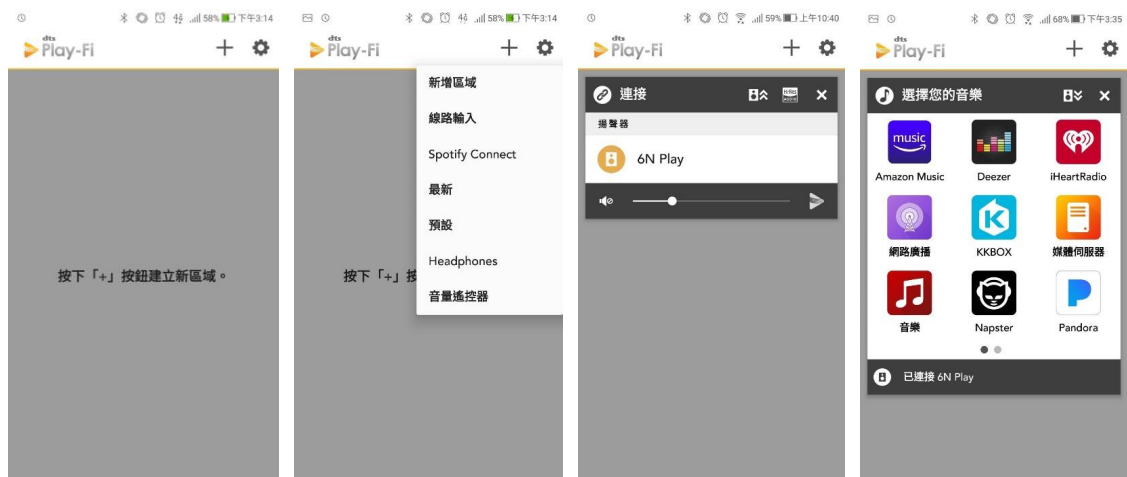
58% 下午3:14

dts Play-Fi

按下「+」按鈕建立新區域。

58% 下午3:14

dts Play-Fi

新增區域

線路輸入

Spotify Connect

最新

預設

Headphones

音量遙控器

按下「+」按

59% 上午10:40

dts Play-Fi

連接

揚聲器

6N Play

68% 下午3:35

dts Play-Fi

選擇您的音樂

music

Amazon Music

Deezer

iHeartRadio

網路廣播

KKBOX

媒體伺服器

音樂

Napster

Pandora

已連接 6N Play